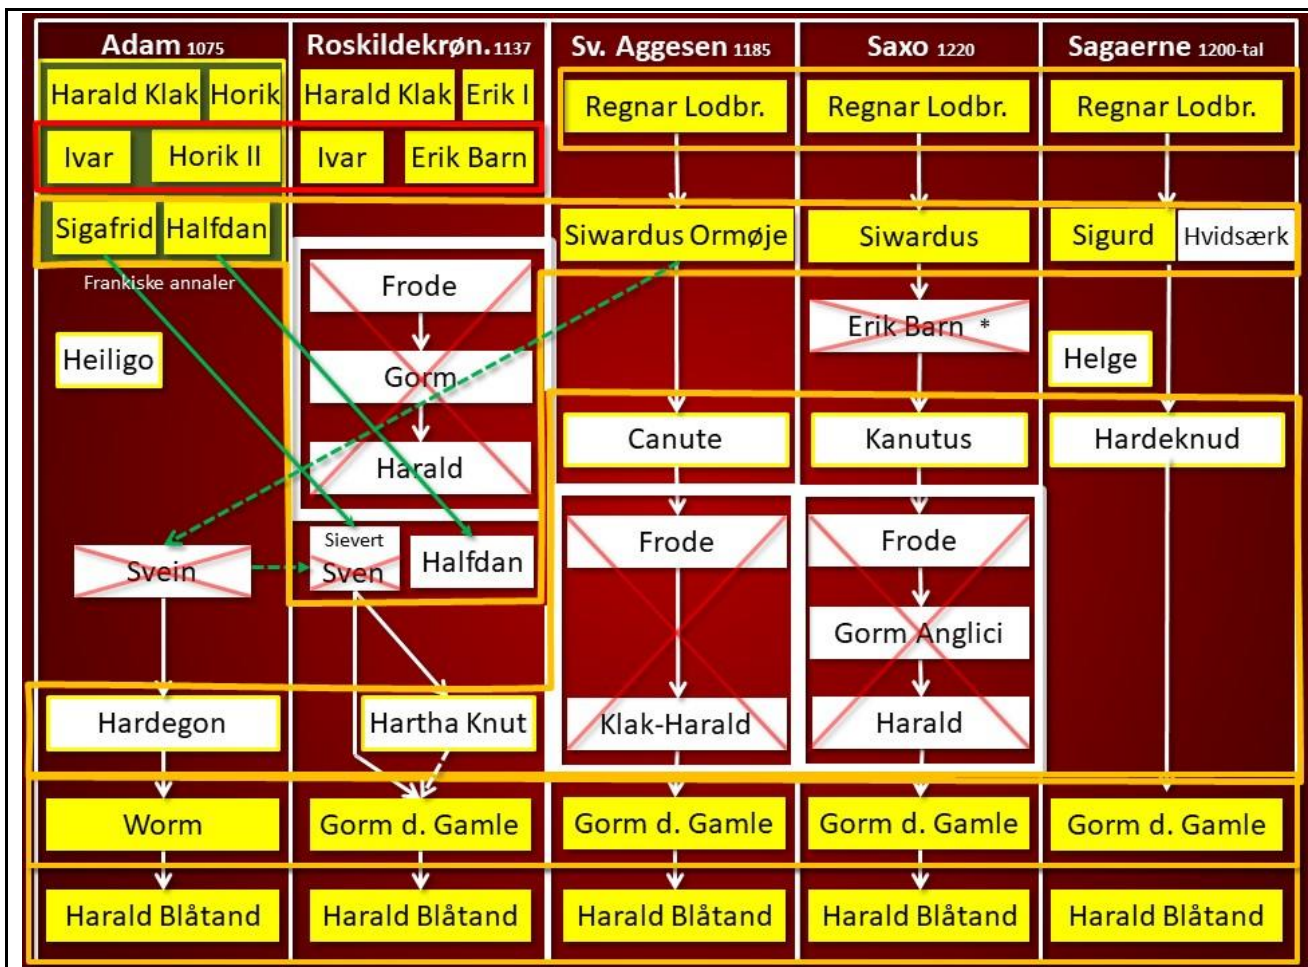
| Adam 1075 | Roskildekrøn. 1137 | Sv. Aggesen 1185 | Saxo 1220 | Sagaerne 1200-tal |
|---|---|---|---|---|
| Harald Klak, Horik | Harald Klak, Erik I | Regnar Lodbr. | Regnar Lodbr. | Regnar Lodbr. |
| Ivar, Horik II | Ivar, Erik Barn | | | |
| Sigafrid, Halfdan | | Siwardus Ormøje | Siwardus | Sigurd, Hvidsærk |
| Frankiske annaler | Frode | | Erik Barn * | |
| Heiligo | Gorm | | | Helge |
| | Harald | Canute | Kanutus | Hardeknud |
| Svein | Sievert Sven, Halfdan | Frode | Frode | |
| | | | Gorm Anglici | |
| Hardegon | Hartha Knut | Klak-Harald | Harald | |
| Worm | Gorm d. Gamle | Gorm d. Gamle | Gorm d. Gamle | Gorm d. Gamle |
| Harald Blåtand | Harald Blåtand | Harald Blåtand | Harald Blåtand | Harald Blåtand |